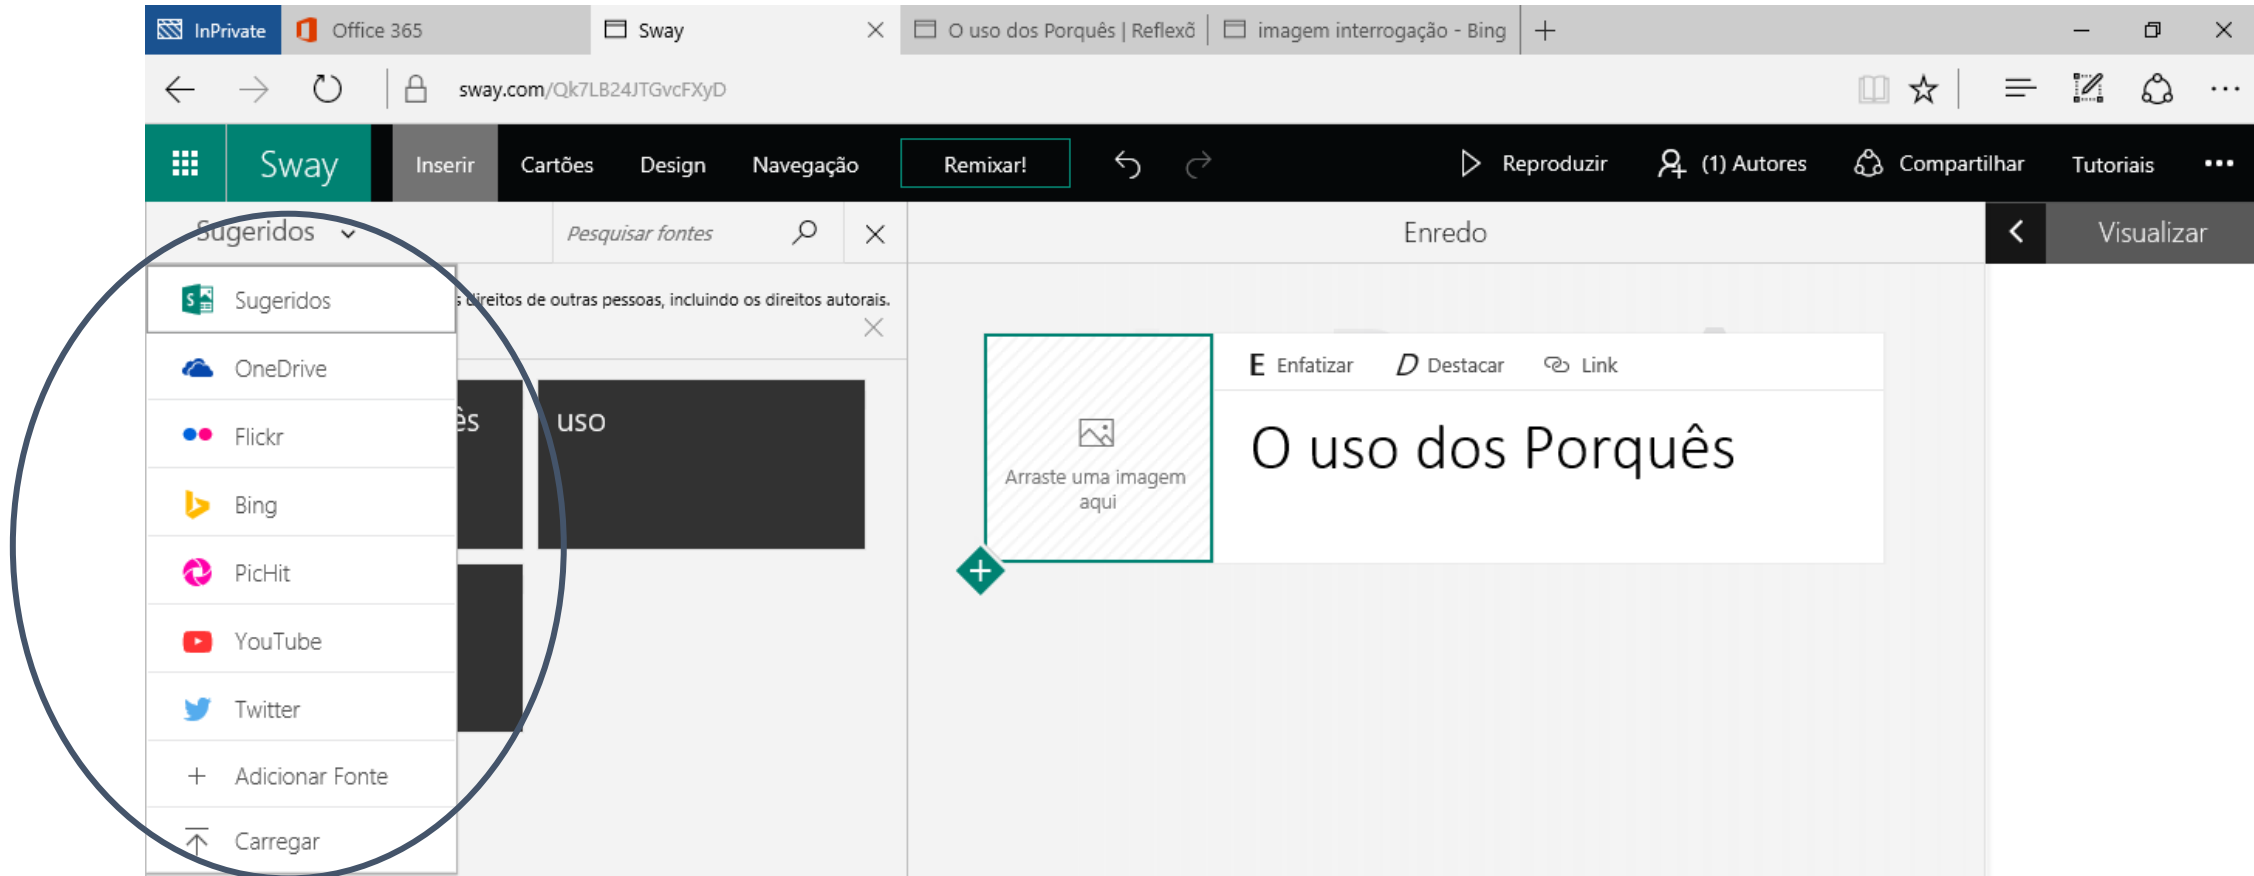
InPrivate
Office 365
Sway
O uso dos Porquês | Reflexõ
imagem interrogação - Bing

sway.com/Qk7LB24JTGvcFXyD

Sway
Inserir
Cartões
Design
Navegação
Remixar!
Reproduzir
(1) Autores
Compartilhar
Tutoriais
•••

Sugeridos
Pesquisar fontes
Enredo
Visualizar

Sugeridos
OneDrive
Flickr
Bing
PicHit
YouTube
Twitter
Adicionar Fonte
Carregar

direitos de outras pessoas, incluindo os direitos autorais.

ês
uso

Arraste uma imagem aqui
E Enfatizar
D Destacar
Link
O uso dos Porquês